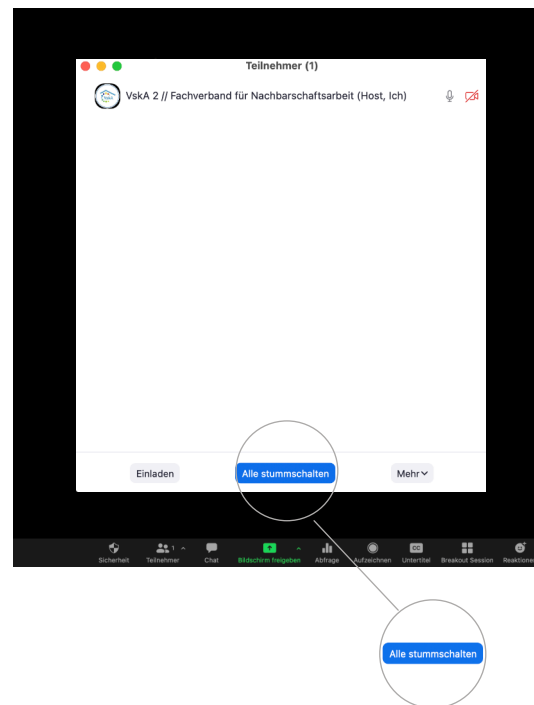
Teilnehmer (1)

VskA 2 // Fachverband für Nachbarschaftsarbeit (Host, Ich)

Einladen

Alle stummschalten

Mehr

Sicherheit

1

Teilnehmer

Chat

Bildschirm freigeben

Abfrage

Aufzeichnen

Untertitel

Breakout Session

Reaktionen

Alle stummschalten